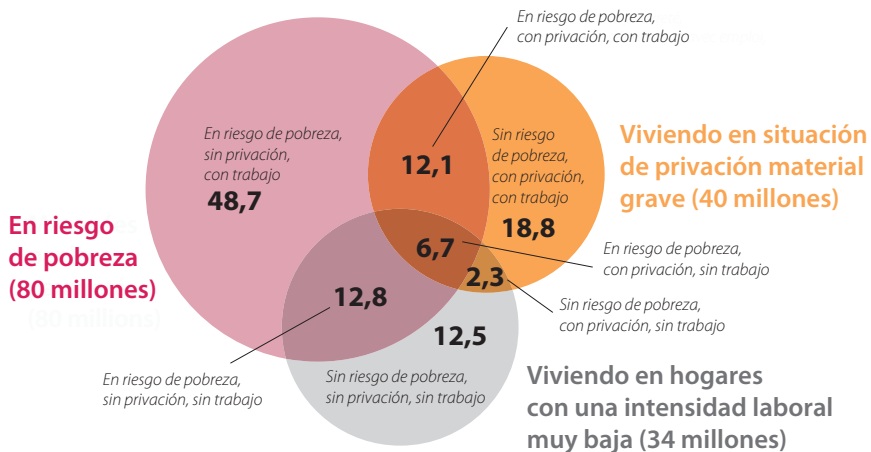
En riesgo de pobreza, con privación, con trabajo

En riesgo de pobreza, sin privación, con trabajo
48,7

12,1

Sin riesgo de pobreza, con privación, con trabajo
18,8

Viviendo en situación de privación material grave (40 millones)

En riesgo de pobreza (80 millones)

6,7
En riesgo de pobreza, con privación, sin trabajo

2,3
Sin riesgo de pobreza, con privación, sin trabajo

12,8

12,5

En riesgo de pobreza, sin privación, sin trabajo

Sin riesgo de pobreza, sin privación, sin trabajo

Viviendo en hogares con una intensidad laboral muy baja (34 millones)